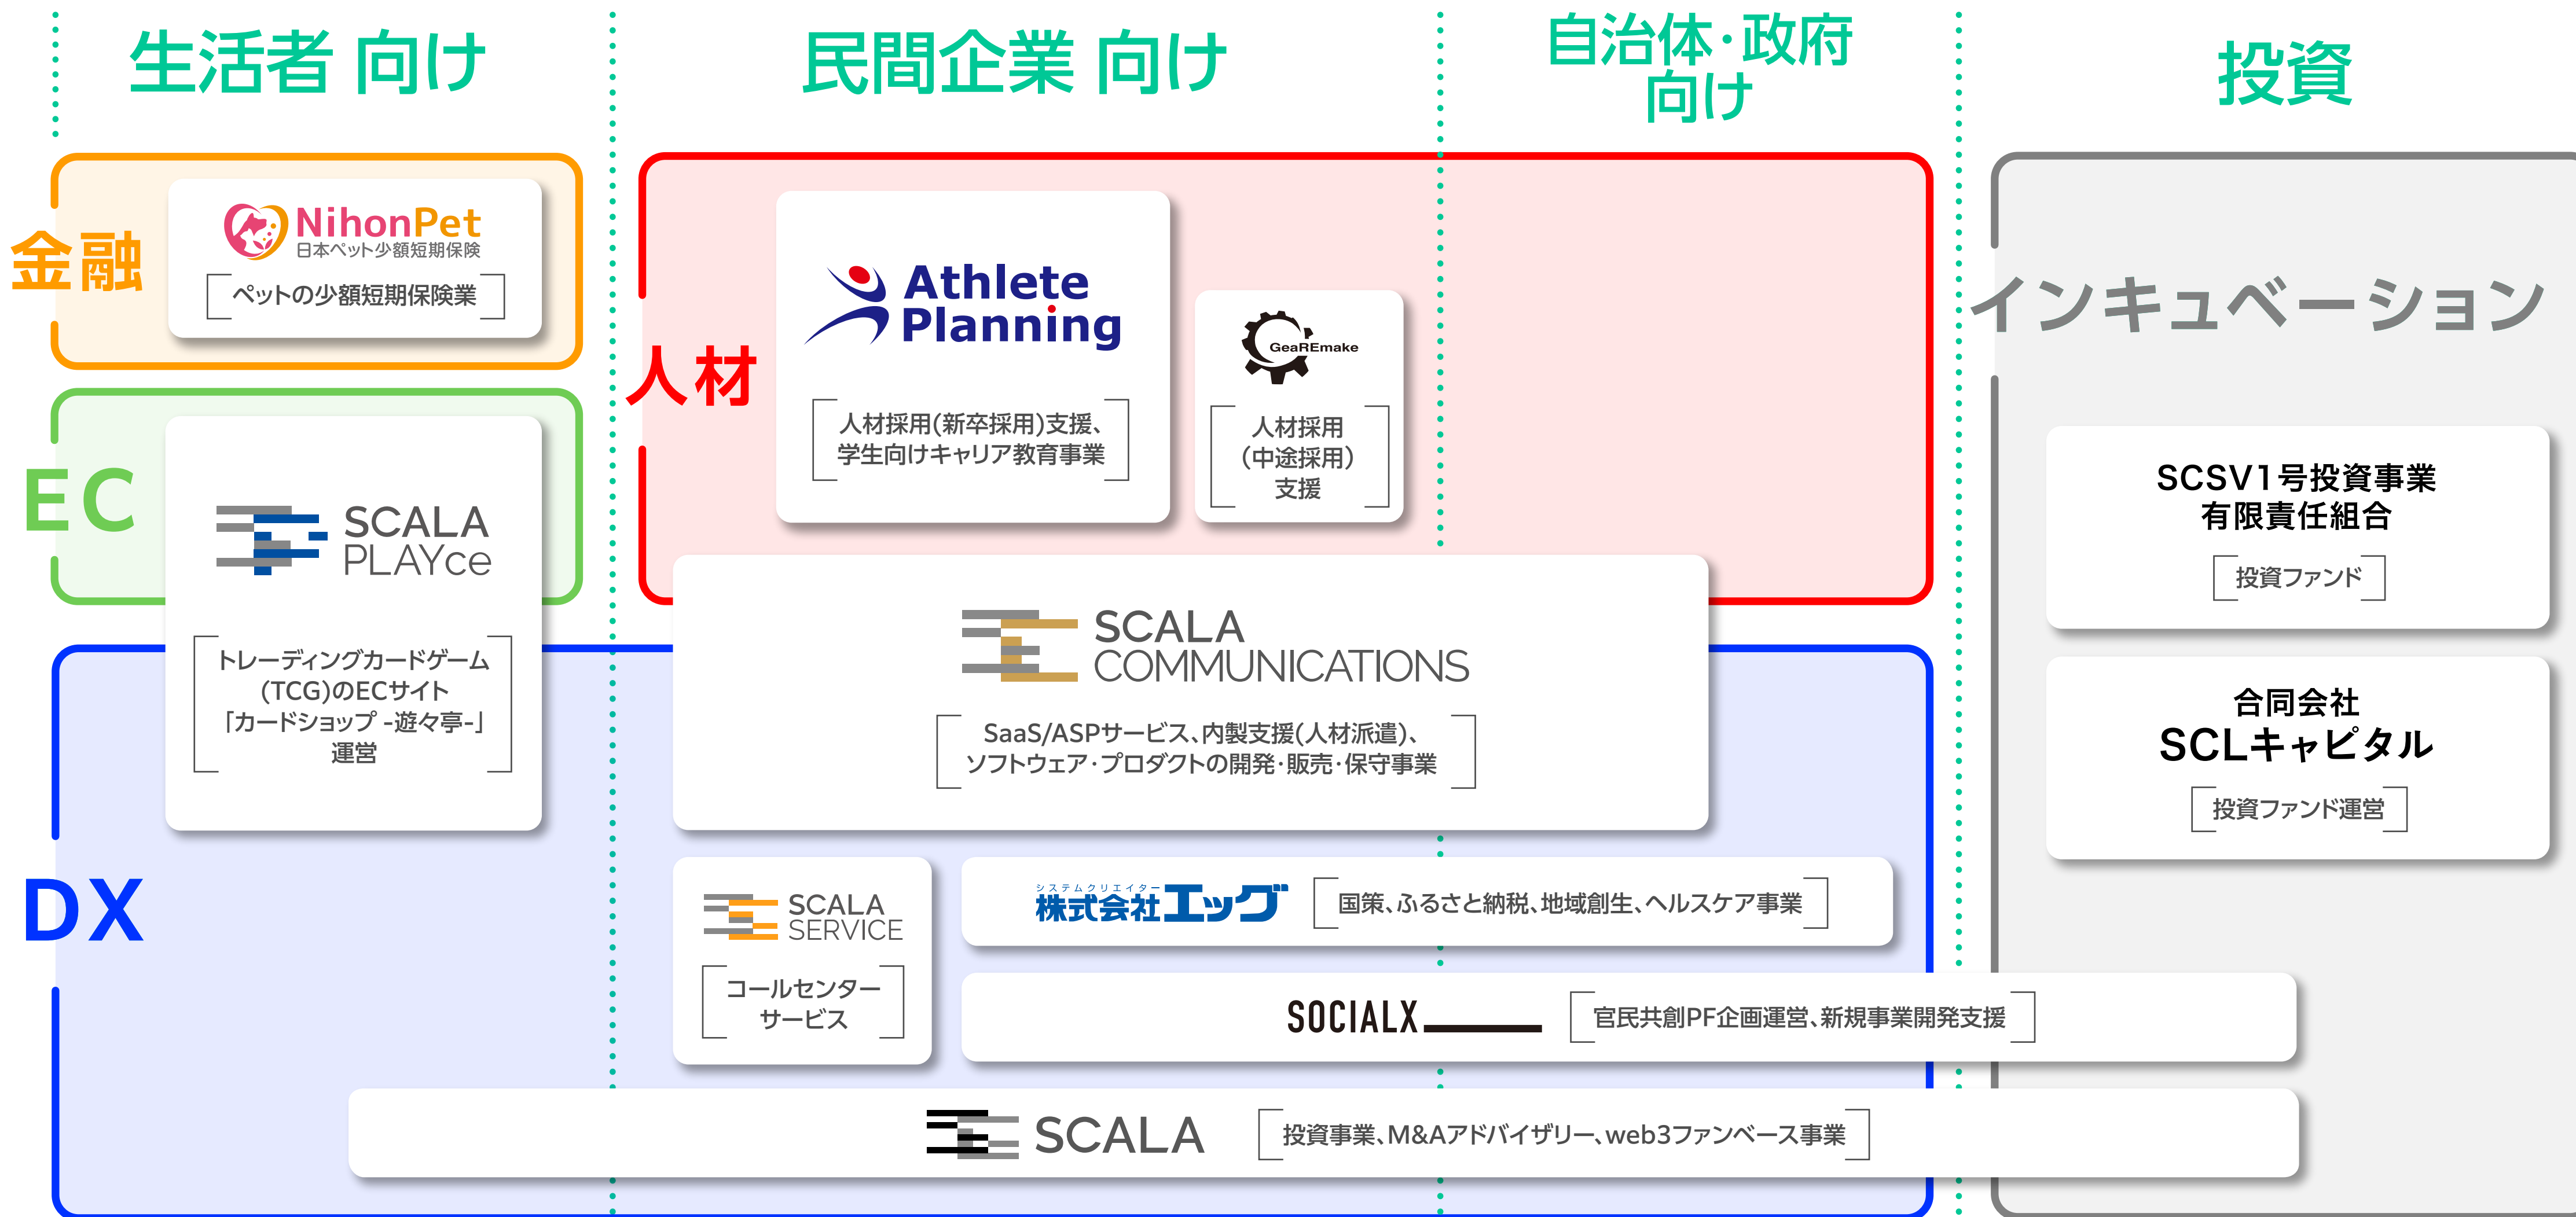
生活者 向け

民間企業 向け

自治体・政府向け

投資

金融

NihonPet
日本ペット少額短期保険

ペットの少額短期保険業

EC

SCALA PLAYce

トレーディングカードゲーム(TCG)のECサイト「カードショップ -遊々亭-」運営

人材

Athlete Planning

人材採用(新卒採用)支援、学生向けキャリア教育事業

GeaREmake

人材採用(中途採用)支援

インキュベーション

SCSV1号投資事業有限責任組合

投資ファンド

合同会社 SCLキャピタル

投資ファンド運営

SCALA COMMUNICATIONS

SaaS/ASPサービス、内製支援(人材派遣)、ソフトウェア・プロダクトの開発・販売・保守事業

DX

SCALA SERVICE

コールセンターサービス

システムクリエイター 株式会社エッグ

国策、ふるさと納税、地域創生、ヘルスケア事業

SOCIALX

官民共創PF企画運営、新規事業開発支援

SCALA

投資事業、M&Aアドバイザリー、web3ファンベース事業